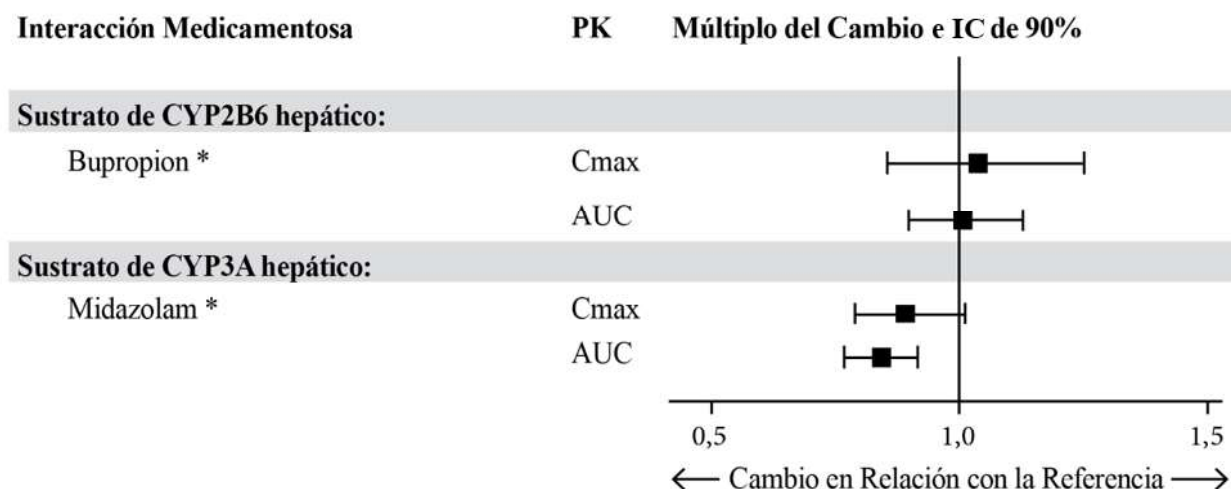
| Interacción Medicamentosa | PK | Múltiplo del Cambio e IC de 90% |
|---|---|---|
| **Sustrato de CYP2B6 hepático:** | | |
| Bupropion * | Cmax | |
| | AUC | |
| **Sustrato de CYP3A hepático:** | | |
| Midazolam * | Cmax | |
| | AUC | |

0,5 1,0 1,5

← Cambio en Relación con la Referencia →